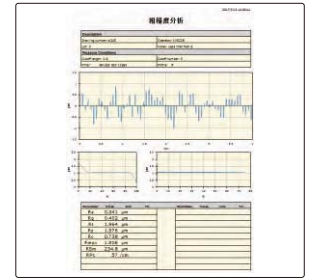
粗糙度分析

| Parameter | Value | Unit |
|---|---|---|
| Ra | 0.641 | μm |
| Rq | 0.452 | μm |
| Rt | 1.964 | μm |
| Rz | 1.571 | μm |
| Rv | 0.736 | μm |
| Rmax | 1.936 | μm |
| RSm | 234.8 | μm |
| RΔq | 37 | /μm |